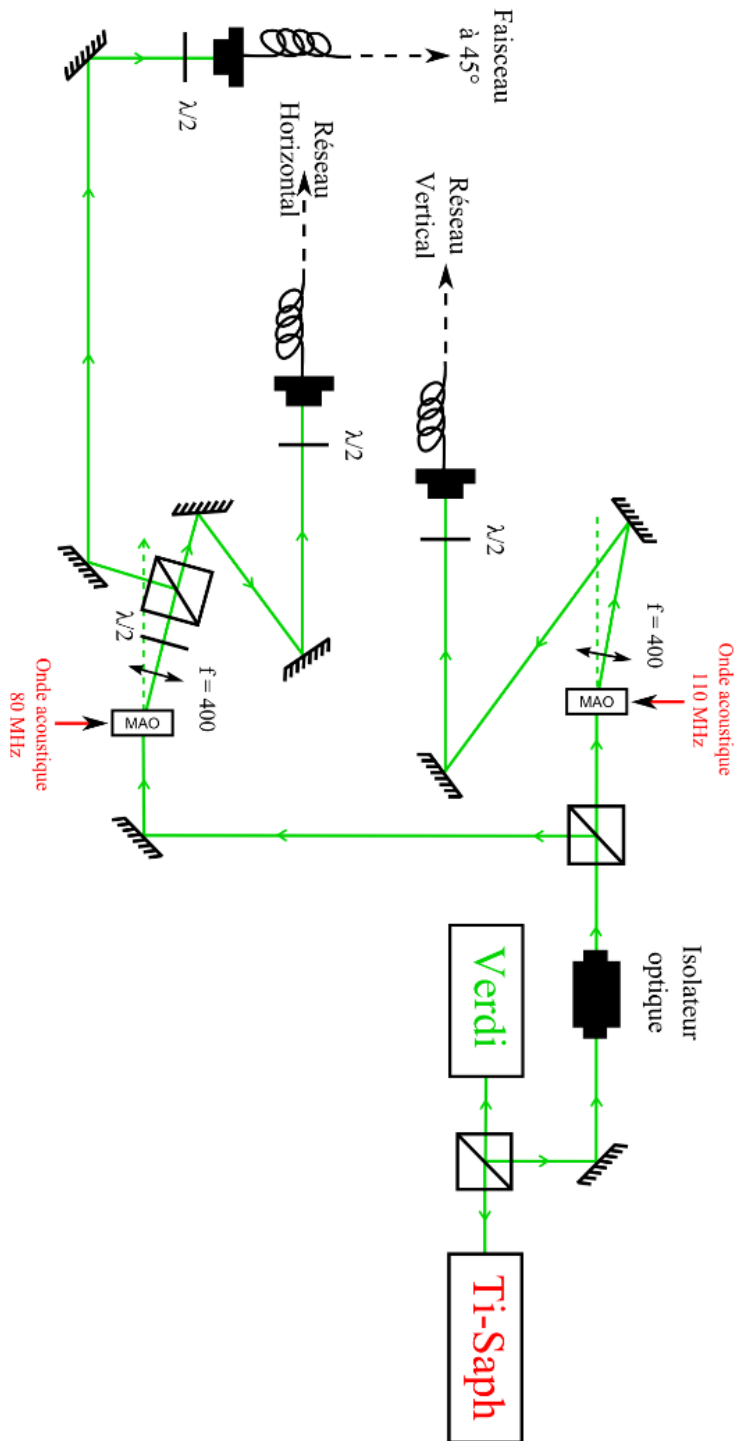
Faisceau à 45°

$\lambda/2$

Réseau Horizontal

Réseau Vertical

$\lambda/2$

$\lambda/2$

Onde acoustique 110 MHz

f = 400

MAO

$\lambda/2$

f = 400

MAO

Onde acoustique 80 MHz

Isolateur optique

Verdi

Ti-Saph